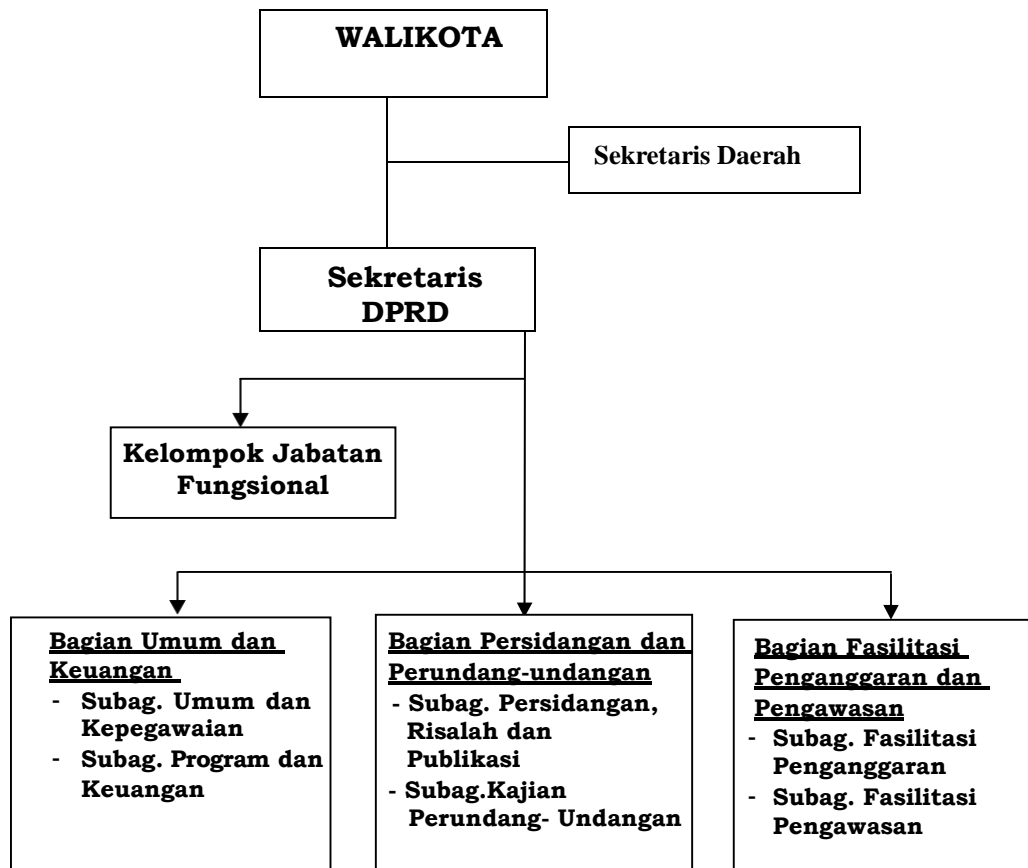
WALIKOTA

Sekretaris Daerah

Sekretaris DPRD

Kelompok Jabatan Fungsional

Bagian Umum dan Keuangan
- Subag. Umum dan Kepegawaian
- Subag. Program dan Keuangan

Bagian Persidangan dan Perundang-undangan
- Subag. Persidangan, Risalah dan Publikasi
- Subag.Kajian Perundang- Undangan

Bagian Fasilitasi Penganggaran dan Pengawasan
- Subag. Fasilitasi Penganggaran
- Subag. Fasilitasi Pengawasan